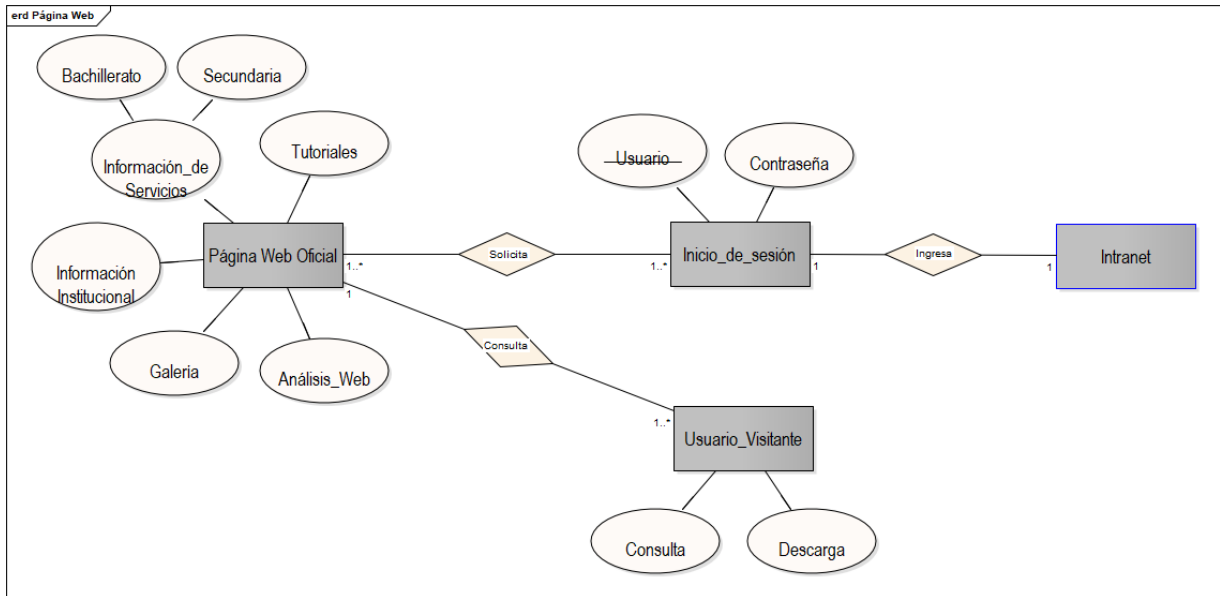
erd Página Web

Bachillerato

Secundaria

Información_de Servicios

Tutoriales

Información Institucional

Página Web Oficial

Galeria

Análisis_Web

1..*

1

Solicita

Consulta

Usuario

Contraseña

1..*

Inicio_de_sesión

1

Ingresa

1

Intranet

1..*

Usuario_Visitante

Consulta

Descarga